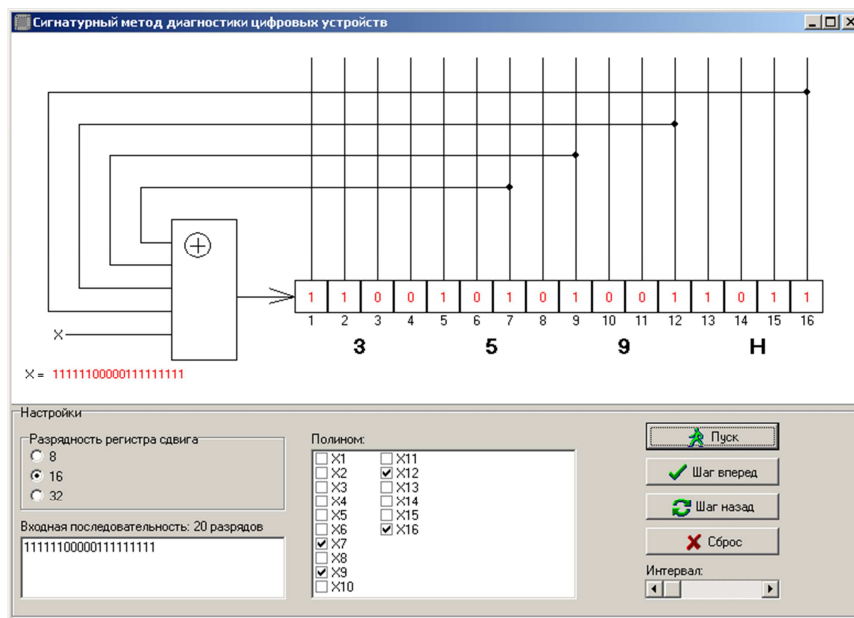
Сигнатурный метод диагностики цифровых устройств

$\oplus$

X

| 1 | 1 | 0 | 0 | 1 | 0 | 1 | 0 | 1 | 0 | 0 | 1 | 1 | 0 | 1 | 1 |
|---|---|---|---|---|---|---|---|---|---|---|---|---|---|---|---|
| 1 | 2 | 3 | 4 | 5 | 6 | 7 | 8 | 9 | 10 | 11 | 12 | 13 | 14 | 15 | 16 |

3 5 9 H

X = 11111100000111111111

Настройки

Разрядность регистра сдвига
8
16
32

Входная последовательность: 20 разрядов
11111100000111111111

Полином:
X1
X2
X3
X4
X5
X6
X7
X8
X9
X10
X11
X12
X13
X14
X15
X16

Пуск
Шаг вперед
Шаг назад
Сброс
Интервал: